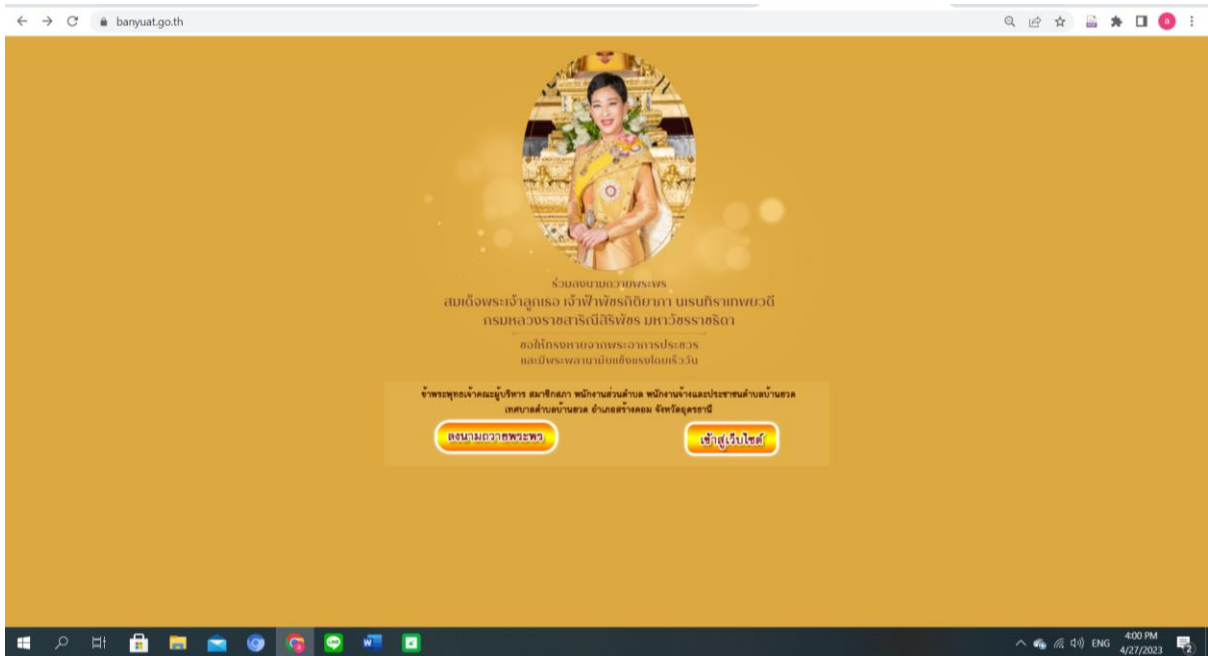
banyuat.go.th

ร่วมลงนามถวายพระพร
สมเด็จพระเจ้าลูกเธอ เจ้าฟ้าพัชรกิติยาภา นเรนทิราเทพยวดี
กรมหลวงราชสาริณีสิริพัชร มหาวัชรราชธิดา
ขอให้ทรงหายจากพระอาการประชวร
และมีพระพลานามัยแข็งแรงโดยเร็ววัน

ข้าพระพุทธเจ้าคณะผู้บริหาร สมาชิกสภา พนักงานส่วนตำบล พนักงานจ้างและประชาชนตำบลบ้านยวด
เทศบาลตำบลบ้านยวด อำเภอสร้างคอม จังหวัดอุดรธานี

ลงนามถวายพระพร

เข้าสู่เว็บไซต์

ENG 4:00 PM 4/27/2023